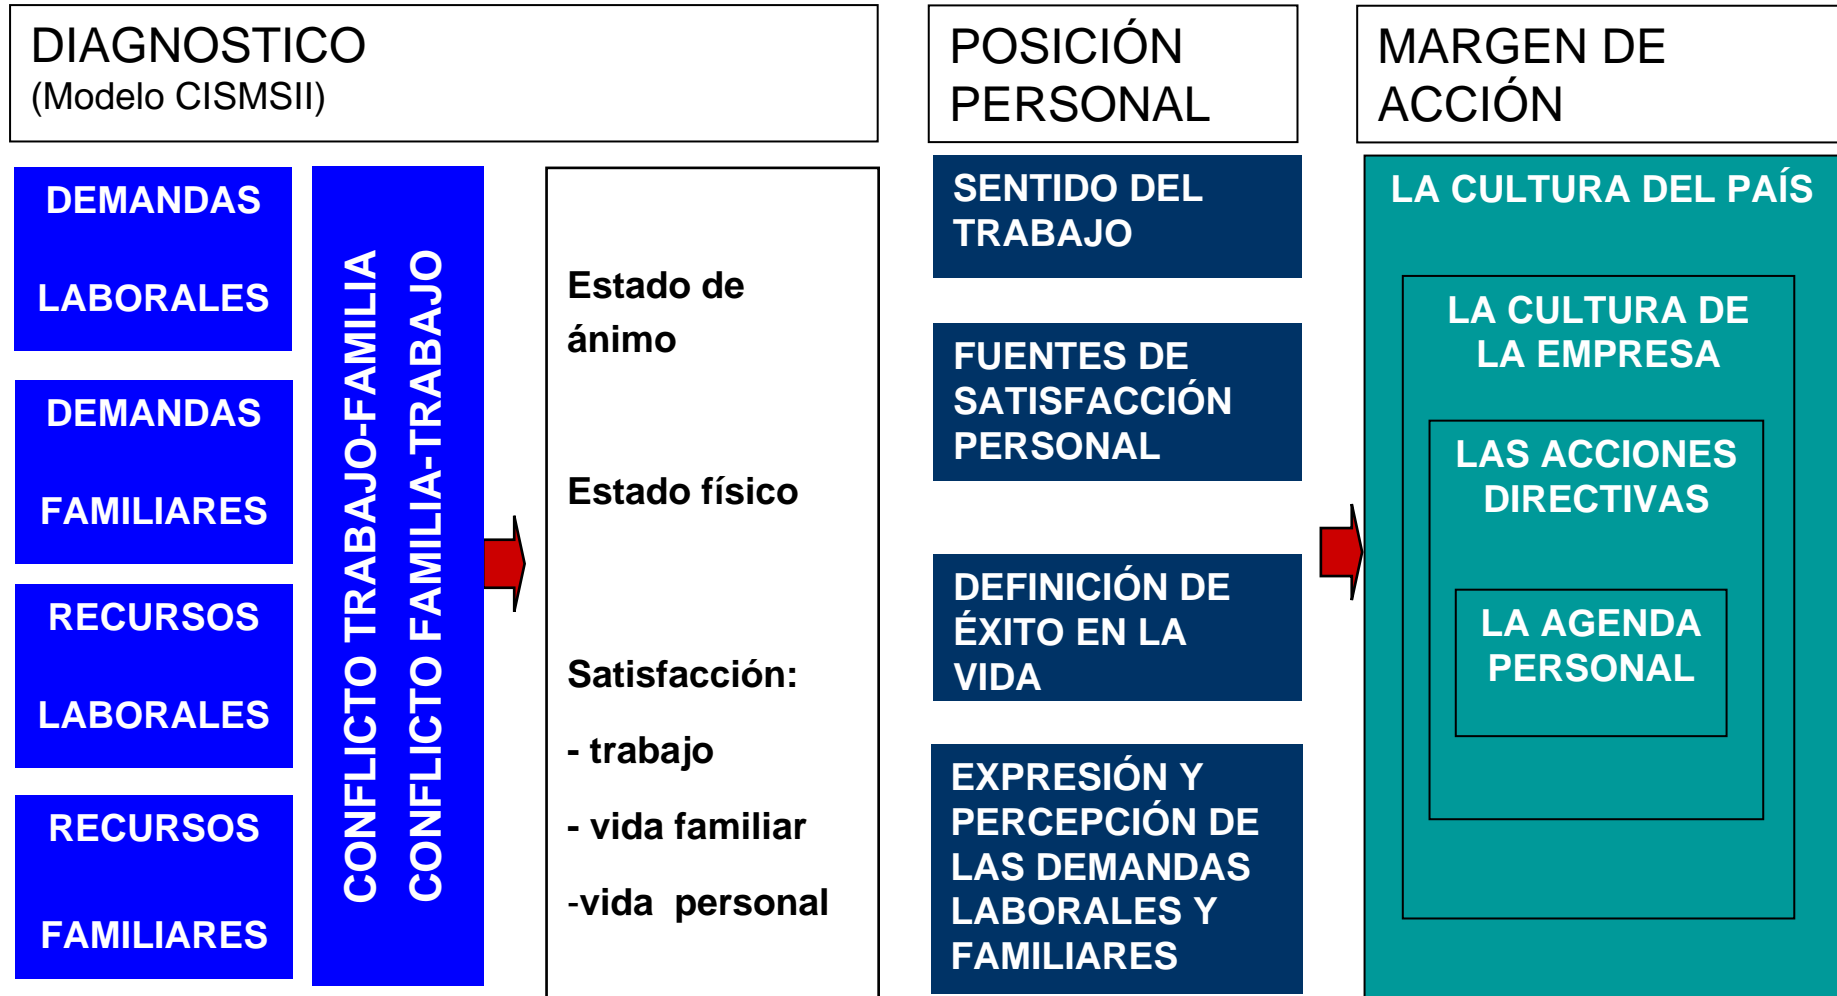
DIAGNOSTICO
(Modelo CISMSII)

POSICIÓN PERSONAL

MARGEN DE ACCIÓN

DEMANDAS

LABORALES

DEMANDAS

FAMILIARES

RECURSOS

LABORALES

RECURSOS

FAMILIARES

CONFLICTO TRABAJO-FAMILIA

CONFLICTO FAMILIA-TRABAJO

Estado de ánimo

Estado físico

Satisfacción:

- trabajo

- vida familiar

-vida personal

SENTIDO DEL TRABAJO

FUENTES DE SATISFACCIÓN PERSONAL

DEFINICIÓN DE ÉXITO EN LA VIDA

EXPRESIÓN Y PERCEPCIÓN DE LAS DEMANDAS LABORALES Y FAMILIARES

LA CULTURA DEL PAÍS

LA CULTURA DE LA EMPRESA

LAS ACCIONES DIRECTIVAS

LA AGENDA PERSONAL